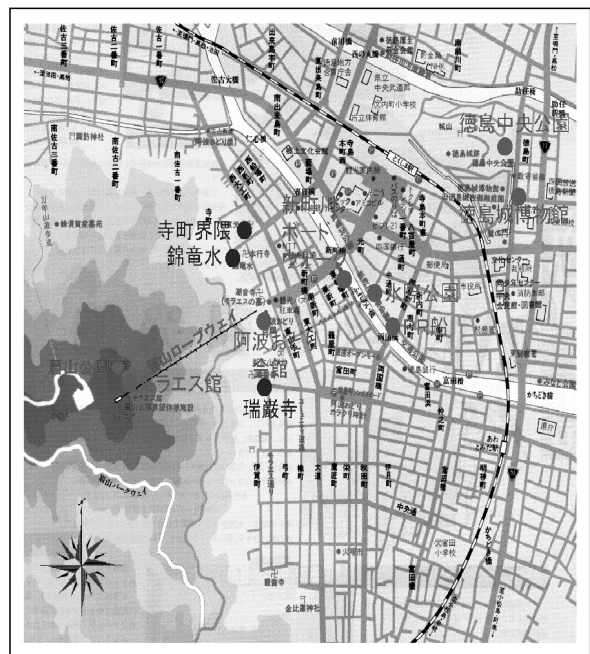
徳島中央公園

徳島城博物館

寺町界隈

錦竜水

新町川ボート

水際公園

JR

阿波おどり会館

眉山公園

モラエス館

瑞巌寺

眉山ロープウェイ

佐古三番町

佐古二番町

佐古一番町

佐古大橋

南佐古三番町

南佐古二番町

南佐古一番町

眉山パークウェイ

徳島駅

新町橋

両国橋

富田橋

中央通

伊賀町

金比羅神社

眉山

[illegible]